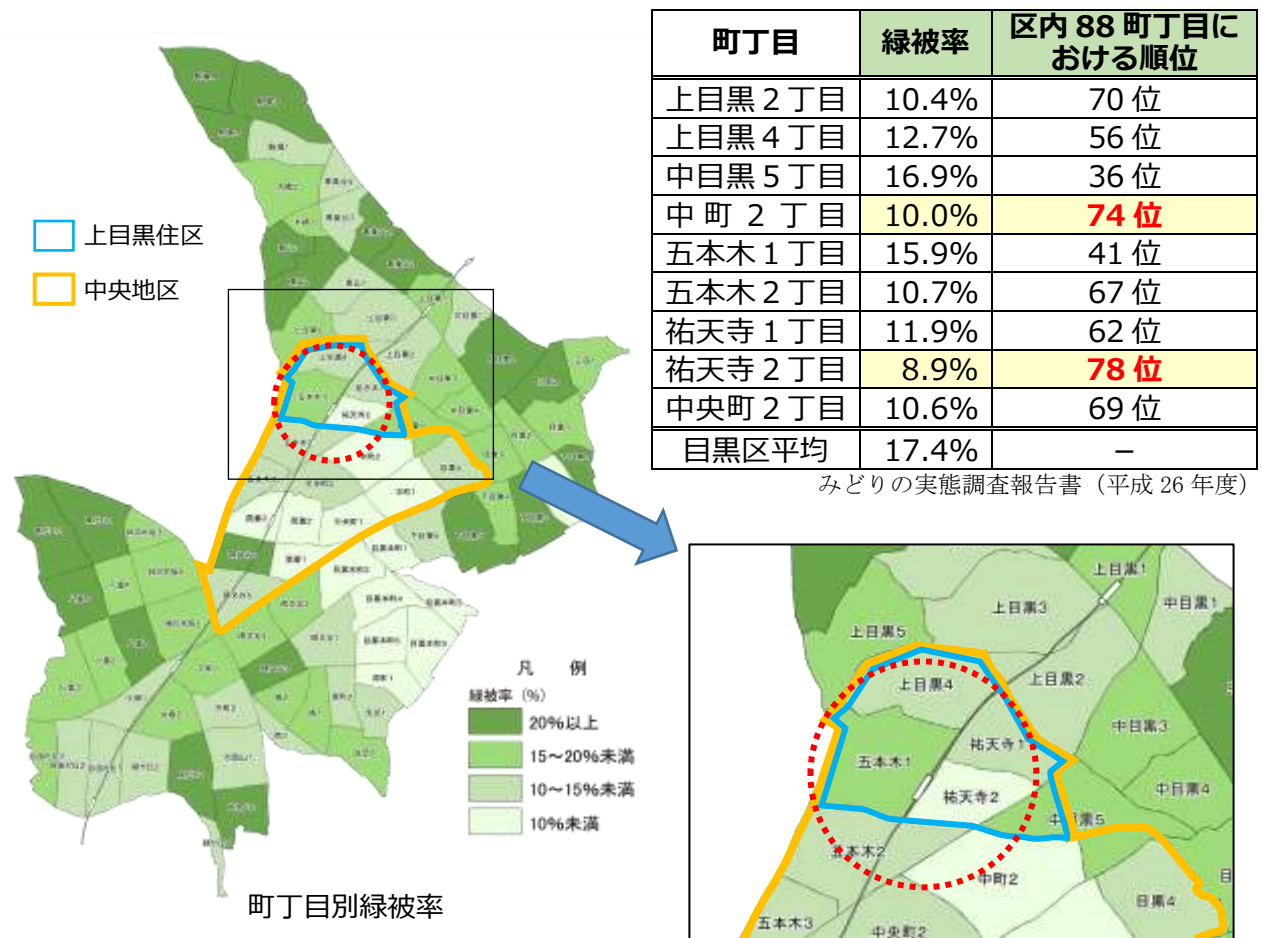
上目黒住区

中央地区

| 町丁目 | 緑被率 | 区内 88 町丁目における順位 |
|---|---|---|
| 上目黒２丁目 | 10.4% | 70 位 |
| 上目黒４丁目 | 12.7% | 56 位 |
| 中目黒５丁目 | 16.9% | 36 位 |
| 中 町 ２ 丁 目 | 10.0% | 74 位 |
| 五本木１丁目 | 15.9% | 41 位 |
| 五本木２丁目 | 10.7% | 67 位 |
| 祐天寺１丁目 | 11.9% | 62 位 |
| 祐天寺２丁目 | 8.9% | 78 位 |
| 中央町２丁目 | 10.6% | 69 位 |
| 目黒区平均 | 17.4% | – |

みどりの実態調査報告書（平成 26 年度）

凡 例
緑被率（%）
20%以上
15～20%未満
10～15%未満
10%未満

町丁目別緑被率

上目黒1
上目黒3
中目黒1
上目黒5
上目黒2
上目黒4
中目黒3
祐天寺1
五本木1
中目黒4
祐天寺2
中目黒5
五本木2
中町2
目黒4
五本木3
中央町2